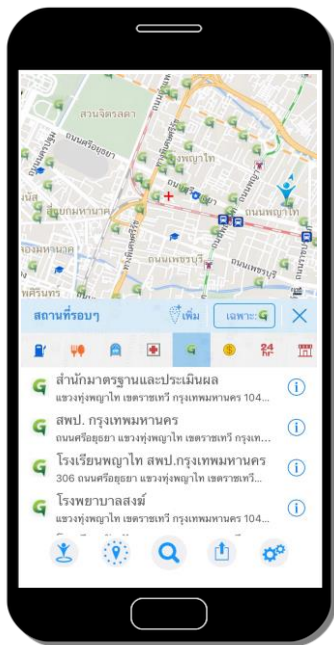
สวนจิตรลดา
พญาไท
ถนนพญาไท
ถนนศรีอยุธยา
ถนนเพชรบุรี
สถานที่รอบๆ
เพิ่ม
เฉพาะ
24
สำนักมาตรฐานและประเมินผล
แขวงทุ่งพญาไท เขตราชเทวี กรุงเทพมหานคร 104...
สพป. กรุงเทพมหานคร
ถนนศรีอยุธยา แขวงทุ่งพญาไท เขตราชเทวี กรุงเทพ...
โรงเรียนพญาไท สพป.กรุงเทพมหานคร
306 ถนนศรีอยุธยา แขวงทุ่งพญาไท เขตราชเทวี ก...
โรงพยาบาลสงฆ์
แขวงทุ่งพญาไท เขตราชเทวี กรุงเทพมหานคร 104...